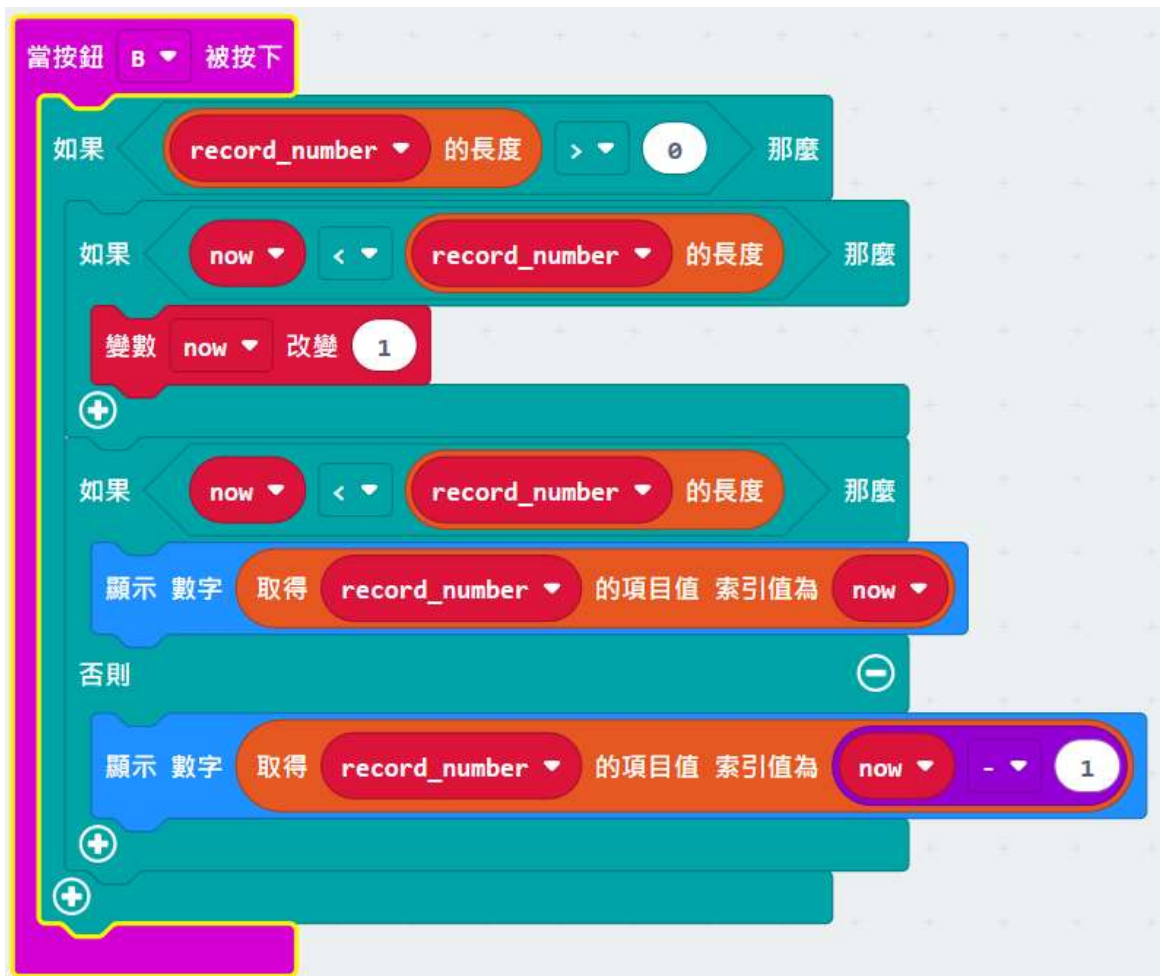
當按鈕 B ▾ 被按下

如果 record_number ▾ 的長度 > ▾ 0 那麼

如果 now ▾ < ▾ record_number ▾ 的長度 那麼

變數 now ▾ 改變 1

如果 now ▾ < ▾ record_number ▾ 的長度 那麼

顯示 數字 取得 record_number ▾ 的項目值 索引值為 now ▾

否則

顯示 數字 取得 record_number ▾ 的項目值 索引值為 now ▾ - ▾ 1